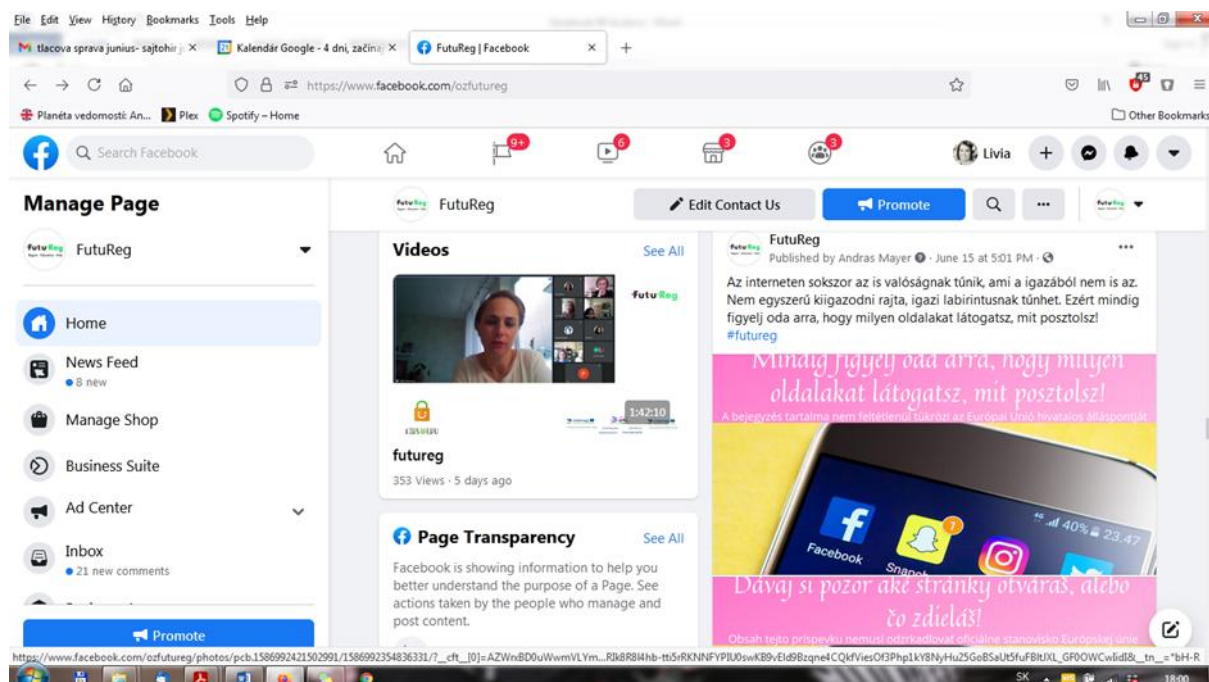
File Edit View History Bookmarks Tools Help

tlacova sprava junius- sajtohir | ×
Kalendár Google - 4 dni, začína ×
FutuReg | Facebook ×
+

https://www.facebook.com/ozfutureg

Planéta vedomostí: An... Plex Spotify – Home
Other Bookmarks

Search Facebook
9+ 6 3 3
Livia

Manage Page
FutuReg
Home
News Feed
• 8 new
Manage Shop
Business Suite
Ad Center
Inbox
• 21 new comments
Promote

FutuReg
Edit Contact Us
Promote

Videos
See All
futuReg
1:42:10
futureg
353 Views · 5 days ago

Page Transparency
See All
Facebook is showing information to help you better understand the purpose of a Page. See actions taken by the people who manage and post content.

FutuReg
Published by Andras Mayer · June 15 at 5:01 PM ·
Az interneten sokszor az is valóságnak tűnik, ami a igazából nem is az. Nem egyszerű kiigazodni rajta, igazi labirintusnak tűnhet. Ezért mindig figyelj oda arra, hogy milyen oldalakat látogatsz, mit posztolsz!
#futureg

Mindig figyelj oda arra, hogy milyen oldalakat látogatsz, mit posztolsz!
A bejegyzés tartalma nem feltétlenül tükrözi az Európai Unió hivatalos álláspontját
40% 23:47
Facebook
Snapch
Dávaj si pozor aké stránky otváraš, alebo čo zdieľaš!
Obsah tejto príspevku nemusí odzrkadľovať oficiálne stanovisko Európskej únie

https://www.facebook.com/ozfutureg/photos/pcb.1586992421502991/1586992354836331/?__cft__[0]=AZWnBD0uWwmVLYm...RJk8R8l4hb-tti5rRKNNFYPIU0swKB9vEld9Bzqne4CQkfViesOf3Php1kY8NyHu25GoBSaUt5fuFBltUXL_GF0OWCwlidI&__tn__=*bH-R

SK 18:00